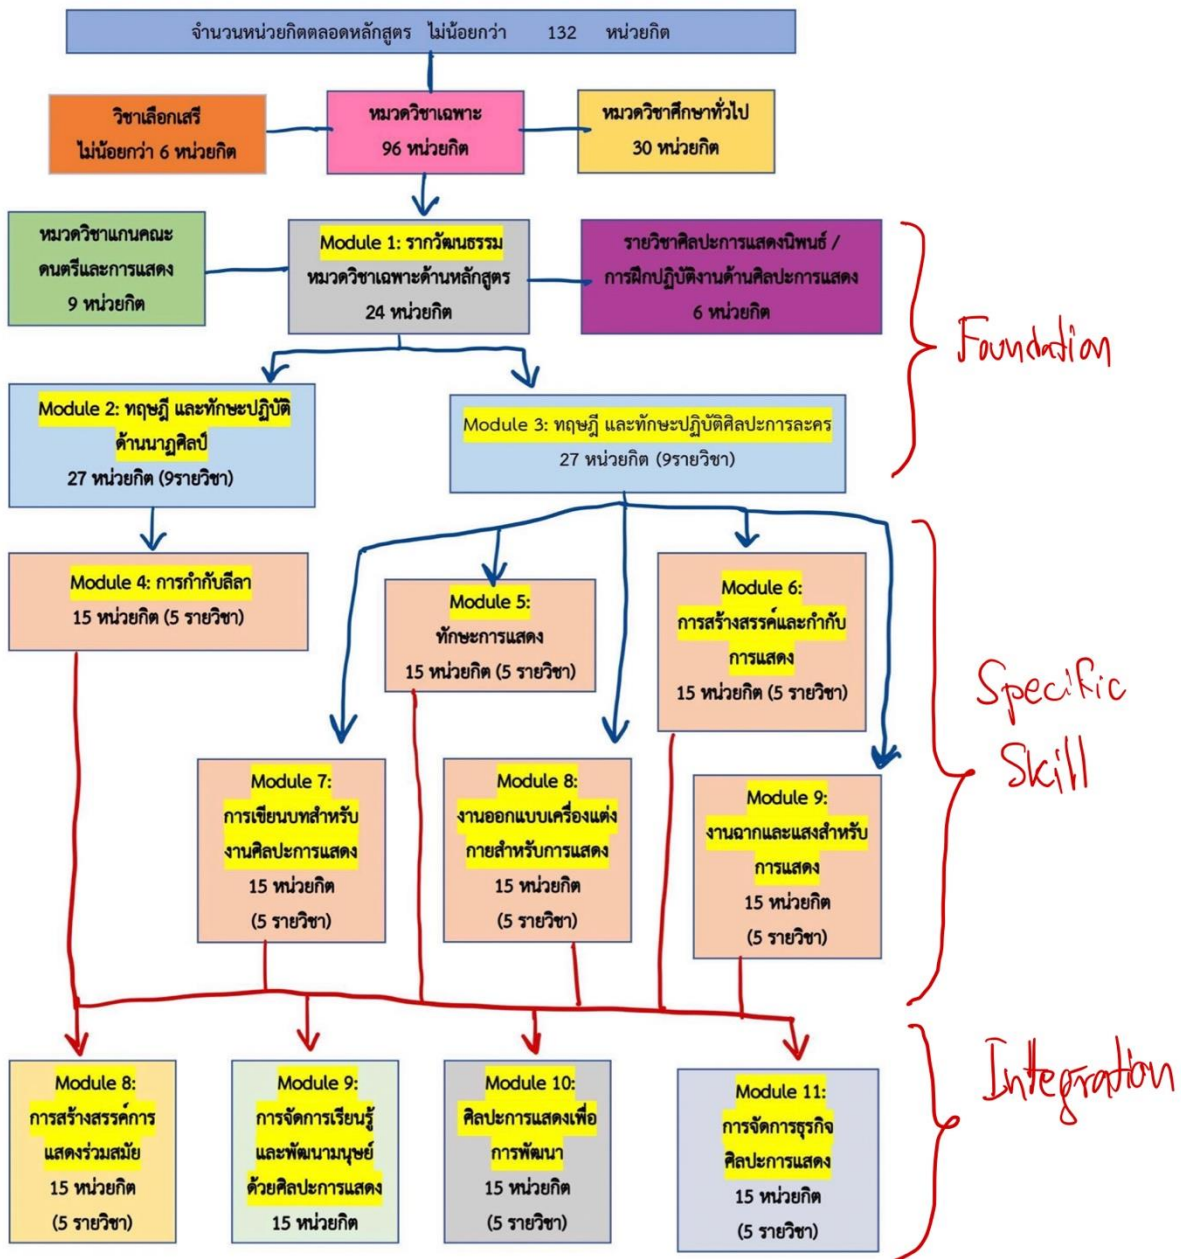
จำนวนหน่วยกิตตลอดหลักสูตร ไม่น้อยกว่า 132 หน่วยกิต

วิชาเลือกเสรี ไม่น้อยกว่า 6 หน่วยกิต

หมวดวิชาเฉพาะ 96 หน่วยกิต

หมวดวิชาศึกษาทั่วไป 30 หน่วยกิต

หมวดวิชาแกนคณะดนตรีและการแสดง 9 หน่วยกิต

Module 1: รากวัฒนธรรม หมวดวิชาเฉพาะด้านหลักสูตร 24 หน่วยกิต

รายวิชาศิลปะการแสดงนิพนธ์ / การฝึกปฏิบัติงานด้านศิลปะการแสดง 6 หน่วยกิต

Foundation

Module 2: ทฤษฎี และทักษะปฏิบัติด้านนาฏศิลป์ 27 หน่วยกิต (9รายวิชา)

Module 3: ทฤษฎี และทักษะปฏิบัติศิลปะการละคร 27 หน่วยกิต (9รายวิชา)

Module 4: การกำกับลีลา 15 หน่วยกิต (5 รายวิชา)

Module 5: ทักษะการแสดง 15 หน่วยกิต (5 รายวิชา)

Module 6: การสร้างสรรค์และกำกับการแสดง 15 หน่วยกิต (5 รายวิชา)

Specific Skill

Module 7: การเขียนบทสำหรับงานศิลปะการแสดง 15 หน่วยกิต (5 รายวิชา)

Module 8: งานออกแบบเครื่องแต่งกายสำหรับการแสดง 15 หน่วยกิต (5 รายวิชา)

Module 9: งานฉากและแสงสำหรับการแสดง 15 หน่วยกิต (5 รายวิชา)

Module 8: การสร้างสรรค์การแสดงร่วมสมัย 15 หน่วยกิต (5 รายวิชา)

Module 9: การจัดการเรียนรู้และพัฒนามนุษย์ด้วยศิลปะการแสดง 15 หน่วยกิต

Module 10: ศิลปะการแสดงเพื่อการพัฒนา 15 หน่วยกิต (5 รายวิชา)

Module 11: การจัดการธุรกิจศิลปะการแสดง 15 หน่วยกิต (5 รายวิชา)

Integration